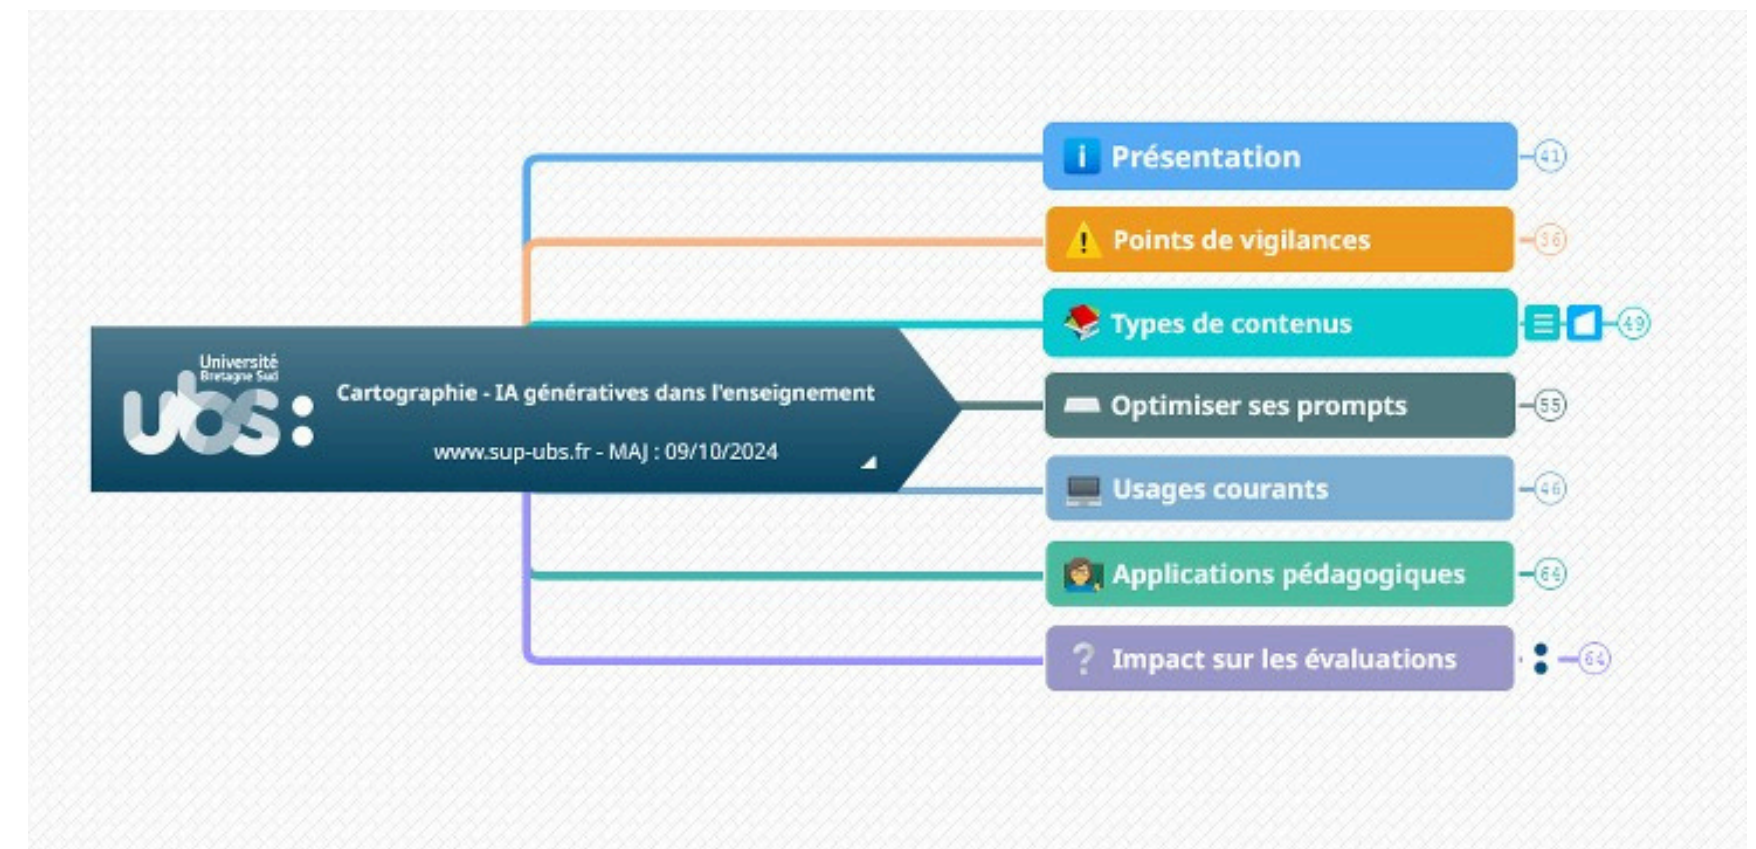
Université Bretagne Sud

ubs:

Cartographie - IA génératives dans l'enseignement

www.sup-ubs.fr - MAJ : 09/10/2024

Présentation 41

Points de vigilances 36

Types de contenus 49

Optimiser ses prompts 55

Usages courants 46

Applications pédagogiques 64

Impact sur les évaluations 64